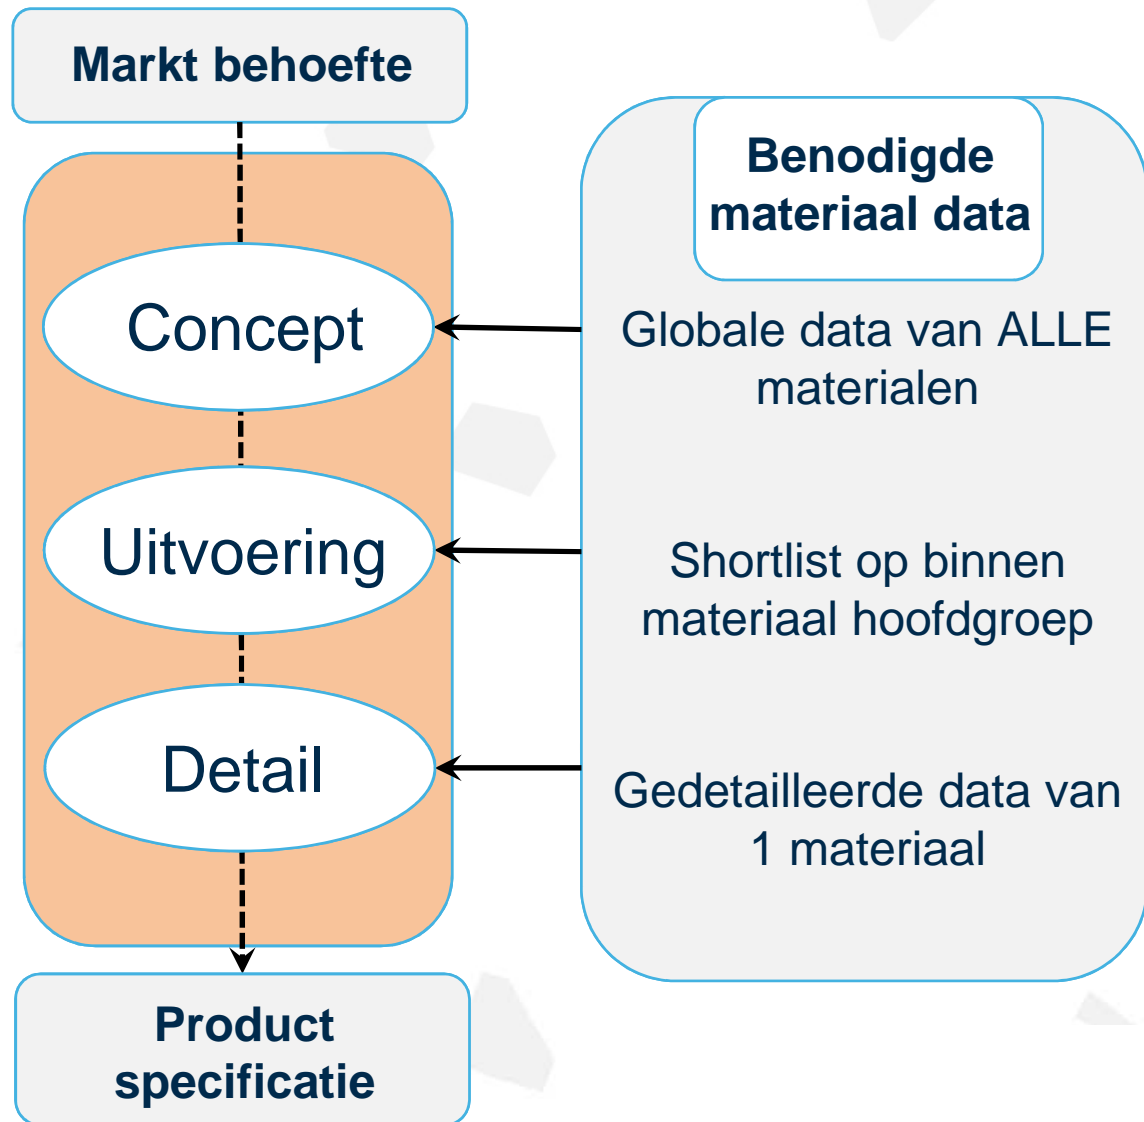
Markt behoefte

Concept

Uitvoering

Detail

Product specificatie

Benodigde materiaal data

Globale data van ALLE materialen

Shortlist op binnen materiaal hoofdgroep

Gedetailleerde data van 1 materiaal